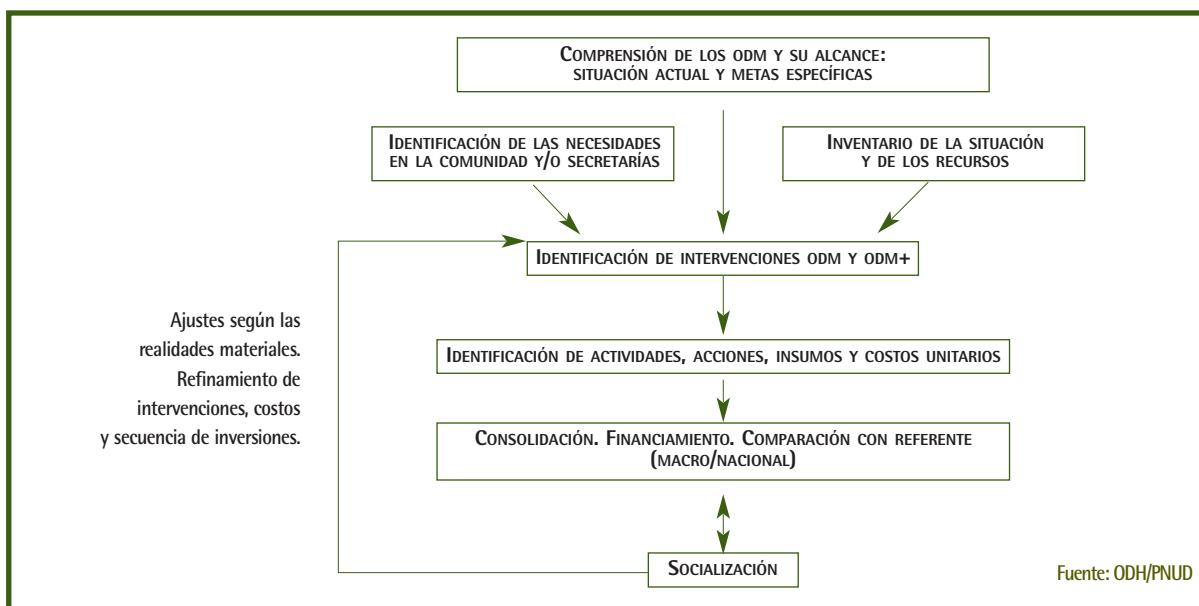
Comprensión de los ODM y su alcance: situación actual y metas específicas

Identificación de las necesidades en la comunidad y/o secretarías

Inventario de la situación y de los recursos

Identificación de intervenciones ODM y ODM+

Ajustes según las realidades materiales. Refinamiento de intervenciones, costos y secuencia de inversiones.

Identificación de actividades, acciones, insumos y costos unitarios

Consolidación. Financiamiento. Comparación con referente (macro/nacional)

Socialización

Fuente: ODH/PNUD